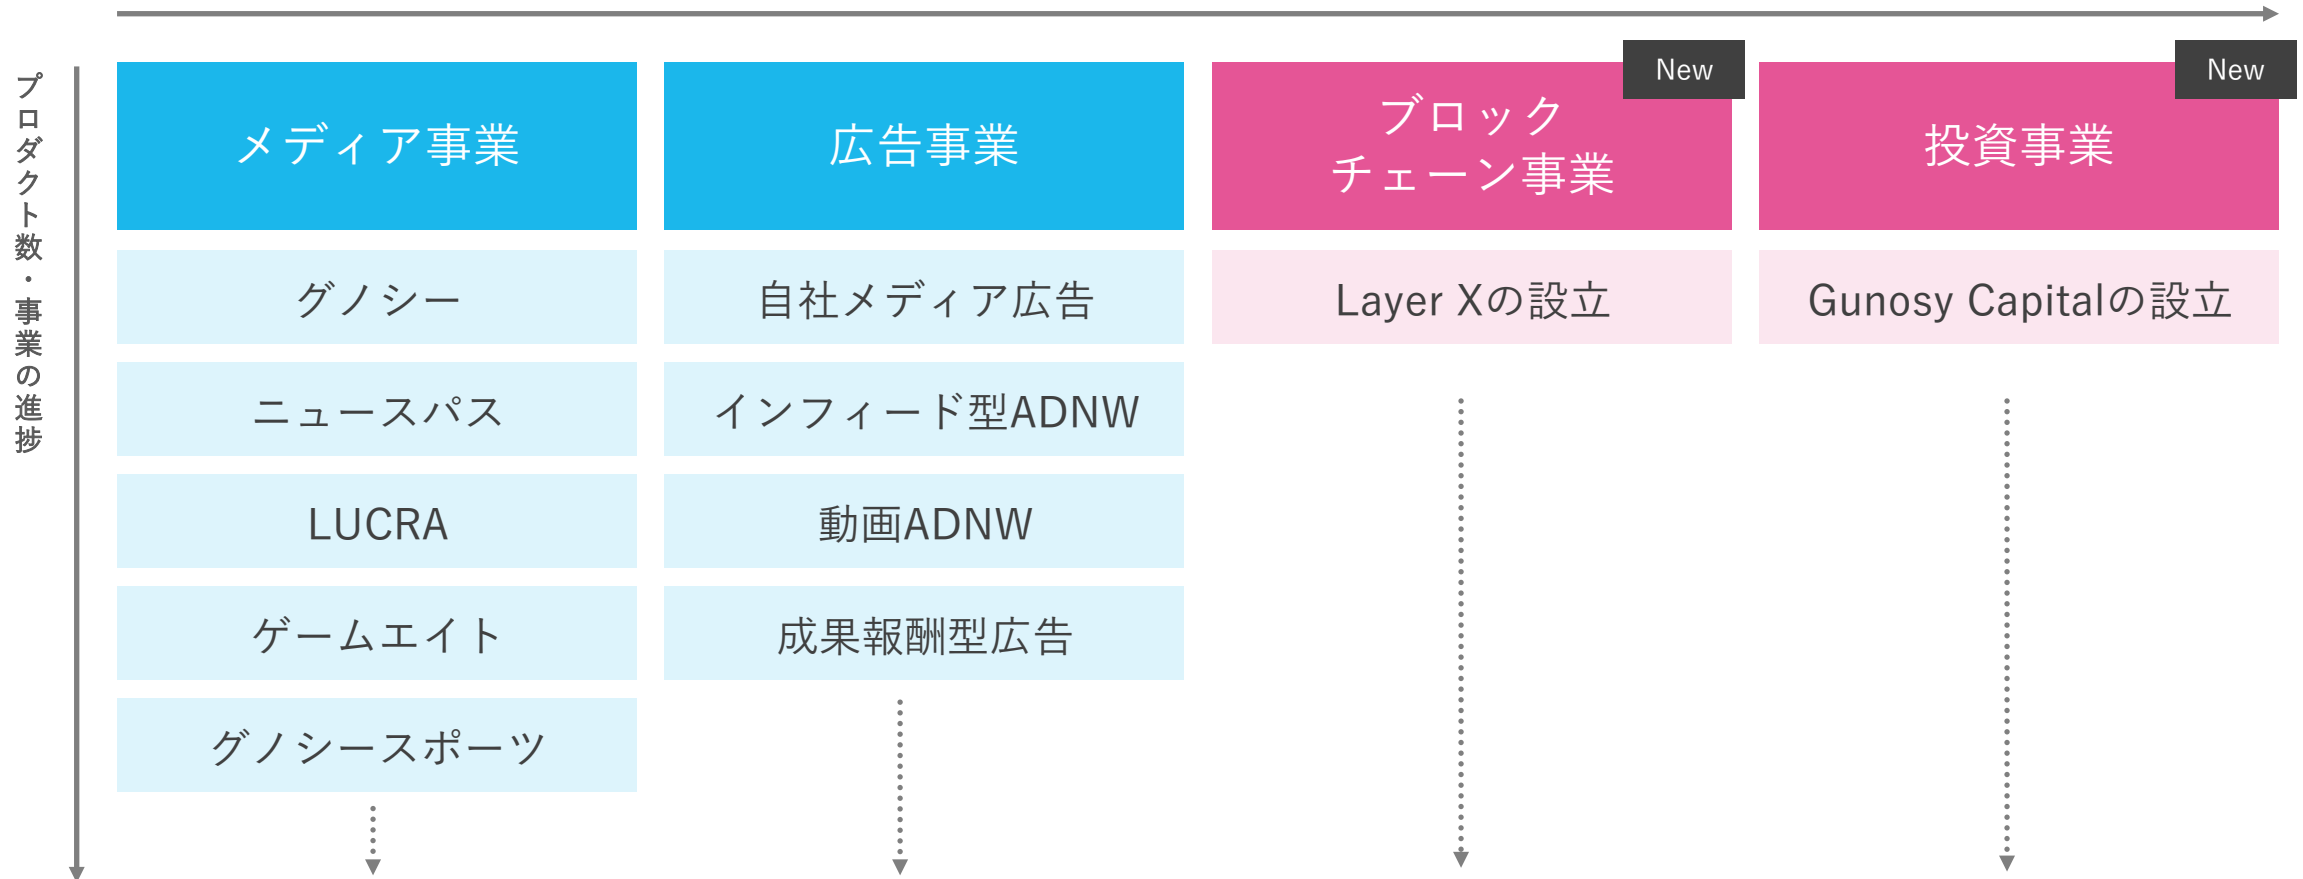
プロダクト数・事業の進捗

メディア事業

グノシー

ニュースパス

LUCRA

ゲームエイト

グノシースポーツ

広告事業

自社メディア広告

インフィード型ADNW

動画ADNW

成果報酬型広告

New

ブロックチェーン事業

Layer Xの設立

New

投資事業

Gunosy Capitalの設立